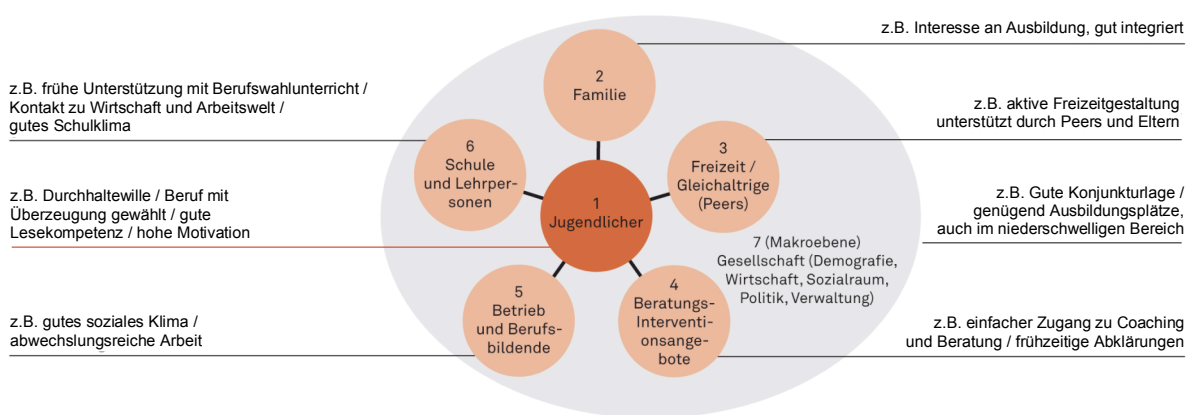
z.B. Interesse an Ausbildung, gut integriert

z.B. frühe Unterstützung mit Berufswahlunterricht / Kontakt zu Wirtschaft und Arbeitswelt / gutes Schulklima

z.B. aktive Freizeitgestaltung unterstützt durch Peers und Eltern

z.B. Durchhaltewille / Beruf mit Überzeugung gewählt / gute Lesekompetenz / hohe Motivation

z.B. Gute Konjunkturlage / genügend Ausbildungsplätze, auch im niederschwelligen Bereich

z.B. gutes soziales Klima / abwechslungsreiche Arbeit

z.B. einfacher Zugang zu Coaching und Beratung / frühzeitige Abklärungen

2
Familie

6
Schule und Lehrpersonen

3
Freizeit / Gleichaltrige (Peers)

1
Jugendlicher

7 (Makroebene)
Gesellschaft (Demografie, Wirtschaft, Sozialraum, Politik, Verwaltung)

5
Betrieb und Berufsbildende

4
Beratungs- Interventionsangebote